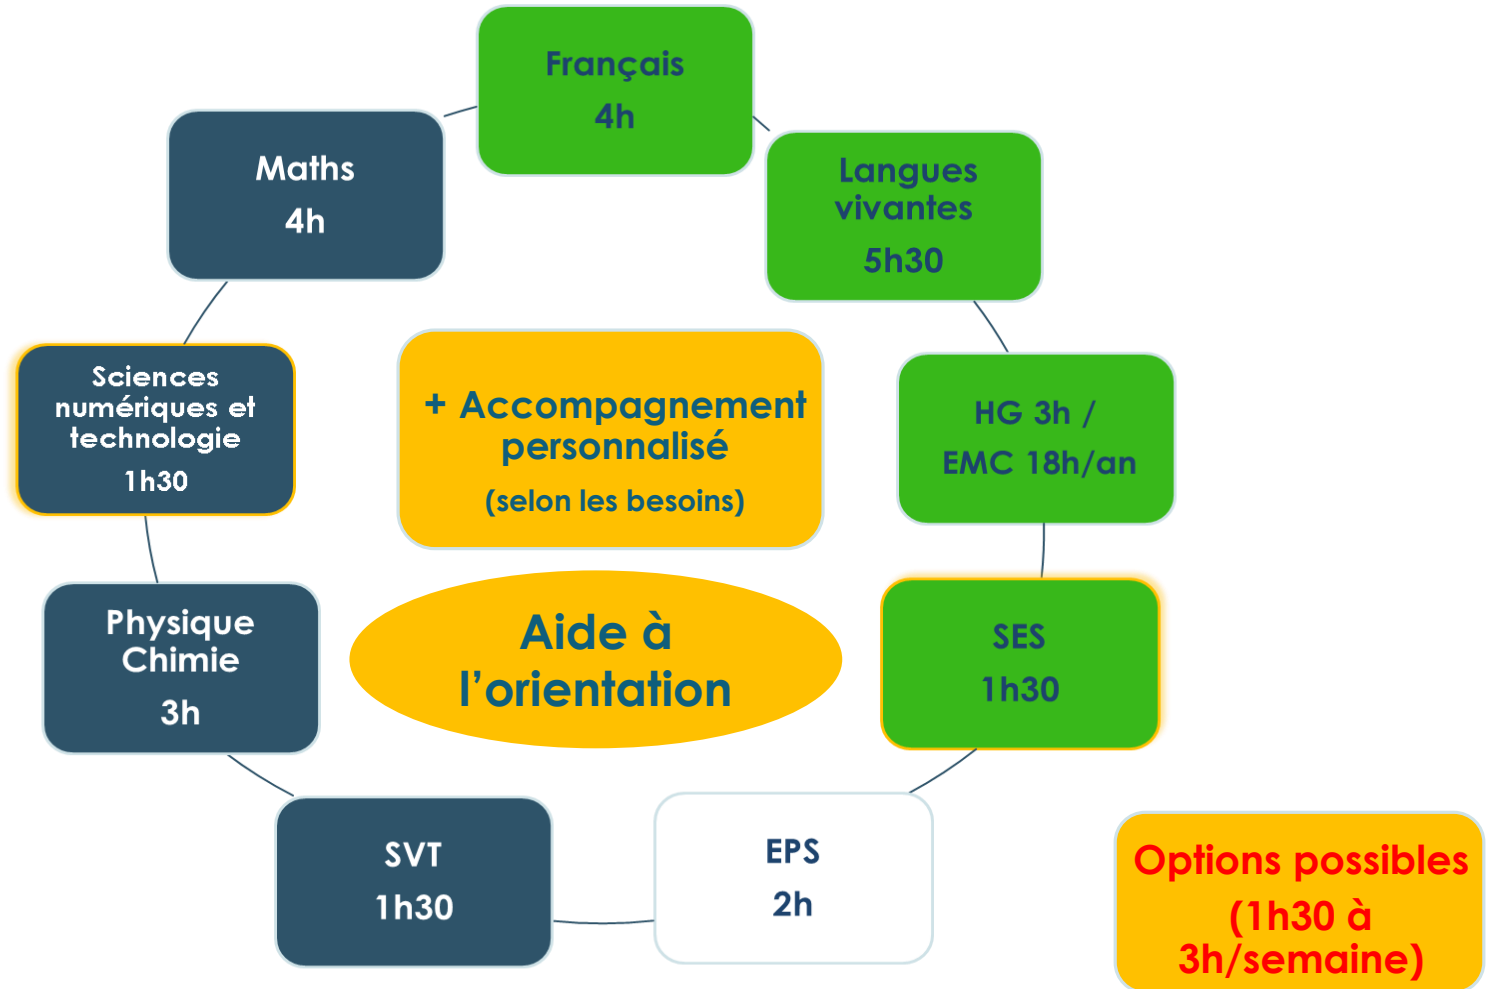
Français
4h

Langues vivantes
5h30

HG 3h /
EMC 18h/an

SES
1h30

EPS
2h

SVT
1h30

Physique Chimie
3h

Sciences numériques et technologie
1h30

Maths
4h

+ Accompagnement personnalisé
(selon les besoins)

Aide à l'orientation

Options possibles
(1h30 à 3h/semaine)